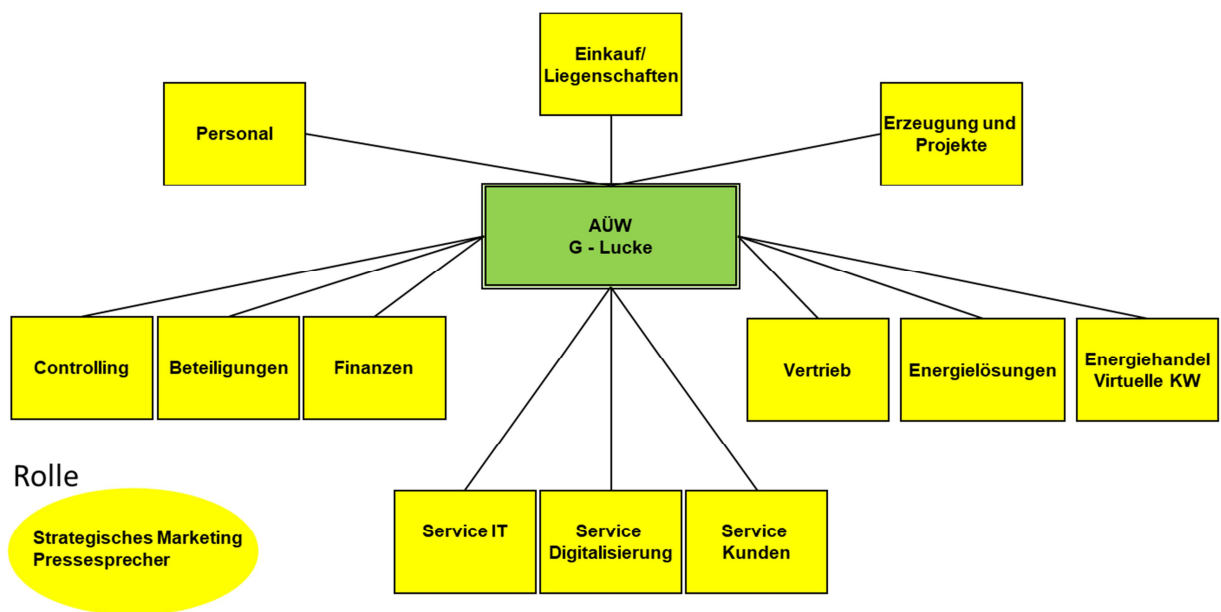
Einkauf/
Liegenschaften

Personal

Erzeugung und
Projekte

AÜW
G - Lucke

Controlling

Beteiligungen

Finanzen

Vertrieb

Energielösungen

Energiehandel
Virtuelle KW

Rolle

Strategisches Marketing
Pressesprecher

Service IT

Service
Digitalisierung

Service
Kunden